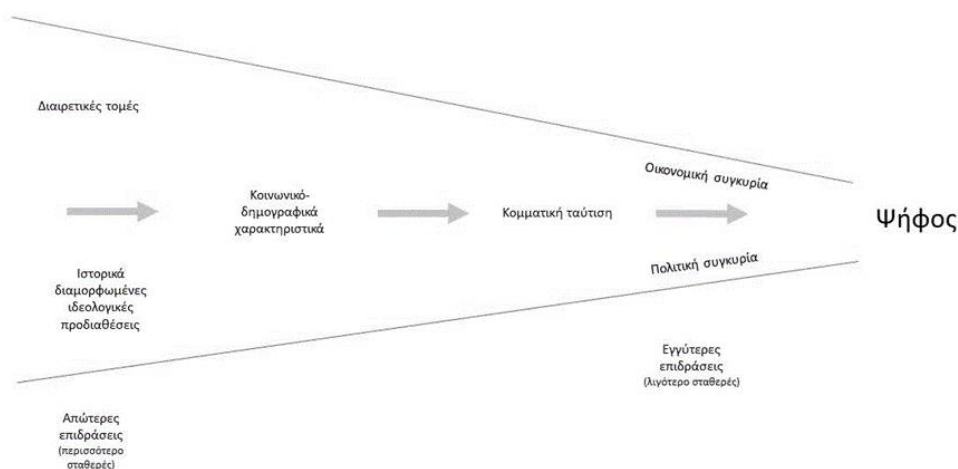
Διαιρετικές τομές

Κοινωνικό-δημογραφικά χαρακτηριστικά

Κομματική ταύτιση

Οικονομική συγκυρία

Ψήφος

Πολιτική συγκυρία

Ιστορικά διαμορφωμένες ιδεολογικές προδιαθέσεις

Εγγύτερες επιδράσεις (λιγότερο σταθερές)

Απώτερες επιδράσεις (περισσότερο σταθερές)